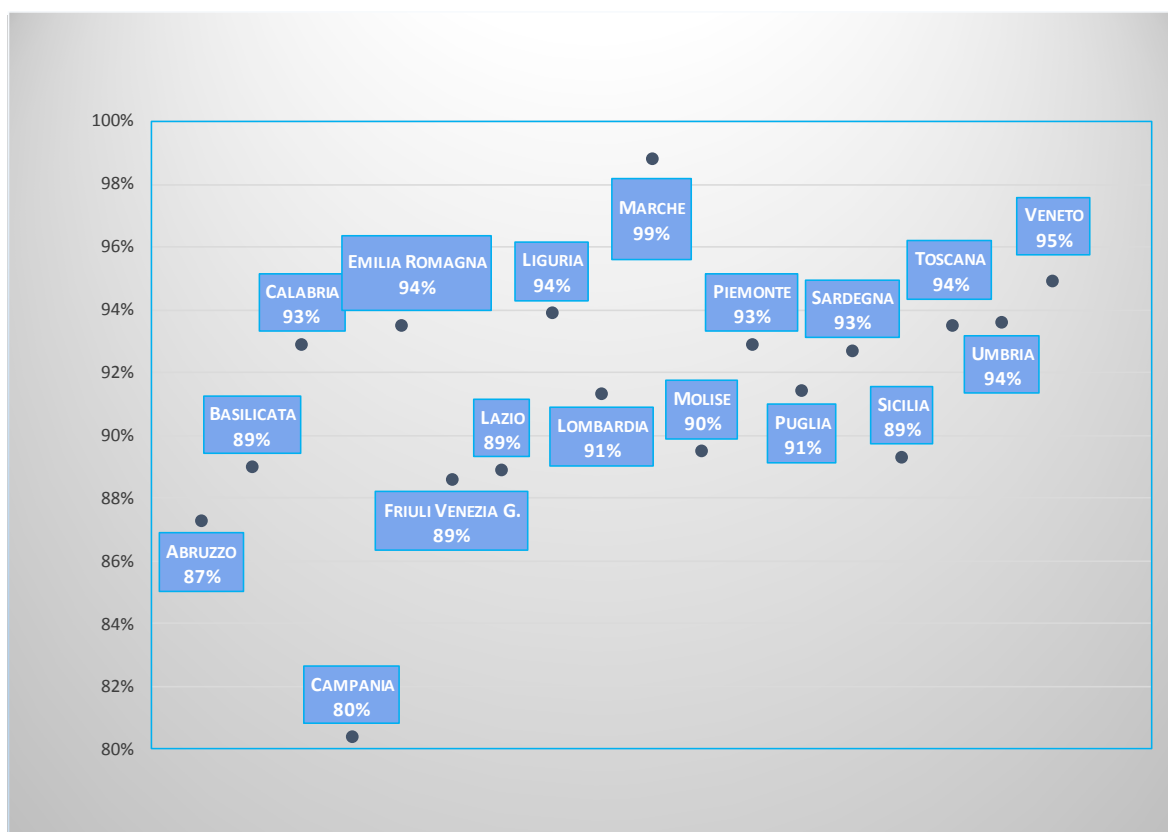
100%
98%
96%
94%
92%
90%
88%
86%
84%
82%
80%

MARCHE 99%
VENETO 95%
EMILIA ROMAGNA 94%
LIGURIA 94%
TOSCANA 94%
CALABRIA 93%
PIEMONTE 93%
SARDEGNA 93%
UMBRIA 94%
BASILICATA 89%
LAZIO 89%
LOMBARDIA 91%
MOLISE 90%
PUGLIA 91%
SICILIA 89%
FRIULI VENEZIA G. 89%
ABRUZZO 87%
CAMPANIA 80%